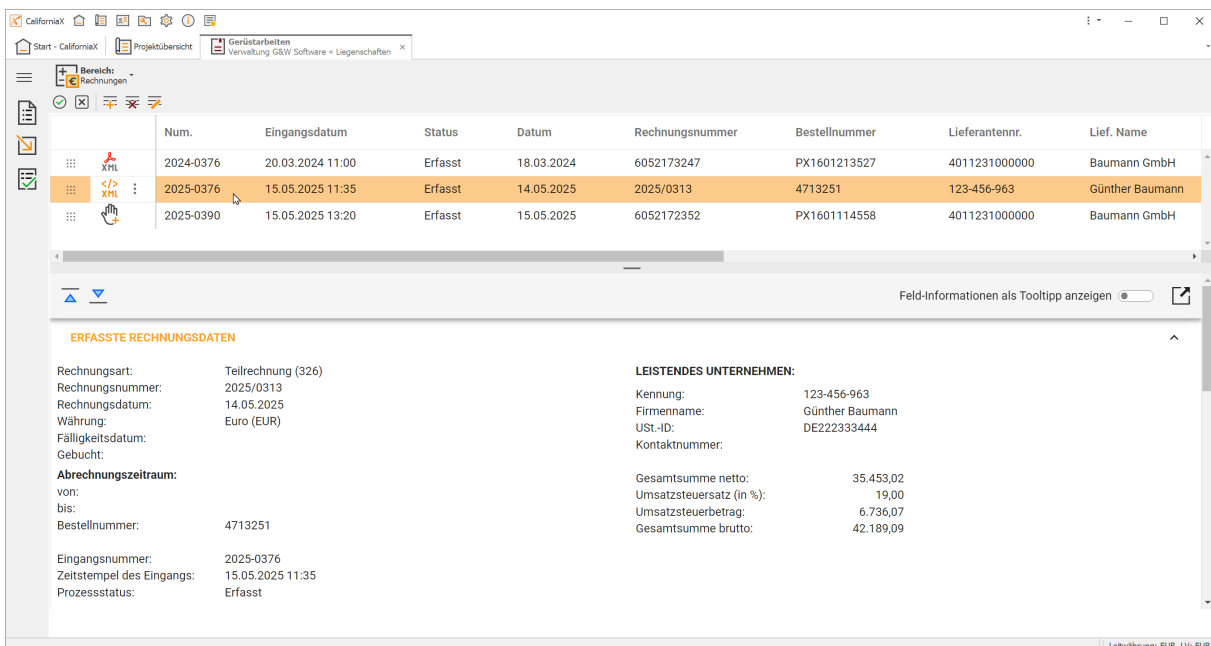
CaliforniaX

Start - CaliforniaX | Projektübersicht | Gerüstarbeiten Verwaltung G&W Software « Liegenschaften ×

Bereich: Rechnungen

| | Num. | Eingangsdatum | Status | Datum | Rechnungsnummer | Bestellnummer | Lieferantennr. | Lief. Name |
|---|---|---|---|---|---|---|---|---|
| XML | 2024-0376 | 20.03.2024 11:00 | Erfasst | 18.03.2024 | 6052173247 | PX1601213527 | 4011231000000 | Baumann GmbH |
| XML | 2025-0376 | 15.05.2025 11:35 | Erfasst | 14.05.2025 | 2025/0313 | 4713251 | 123-456-963 | Günther Baumann |
| | 2025-0390 | 15.05.2025 13:20 | Erfasst | 15.05.2025 | 6052172352 | PX1601114558 | 4011231000000 | Baumann GmbH |

Feld-Informationen als Tooltipp anzeigen

ERFASSTE RECHNUNGSDATEN

Rechnungsart: Teilrechnung (326)
Rechnungsnummer: 2025/0313
Rechnungsdatum: 14.05.2025
Währung: Euro (EUR)
Fälligkeitsdatum:
Gebucht:
Abrechnungszeitraum:
von:
bis:
Bestellnummer: 4713251

Eingangsnummer: 2025-0376
Zeitstempel des Eingangs: 15.05.2025 11:35
Prozessstatus: Erfasst

LEISTENDES UNTERNEHMEN:
Kennung: 123-456-963
Firmenname: Günther Baumann
USt.-ID: DE222333444
Kontaktnummer:

Gesamtsumme netto: 35.453,02
Umsatzsteuersatz (in %): 19,00
Umsatzsteuerbetrag: 6.736,07
Gesamtsumme brutto: 42.189,09

Leitwährung: EUR LV: EUR